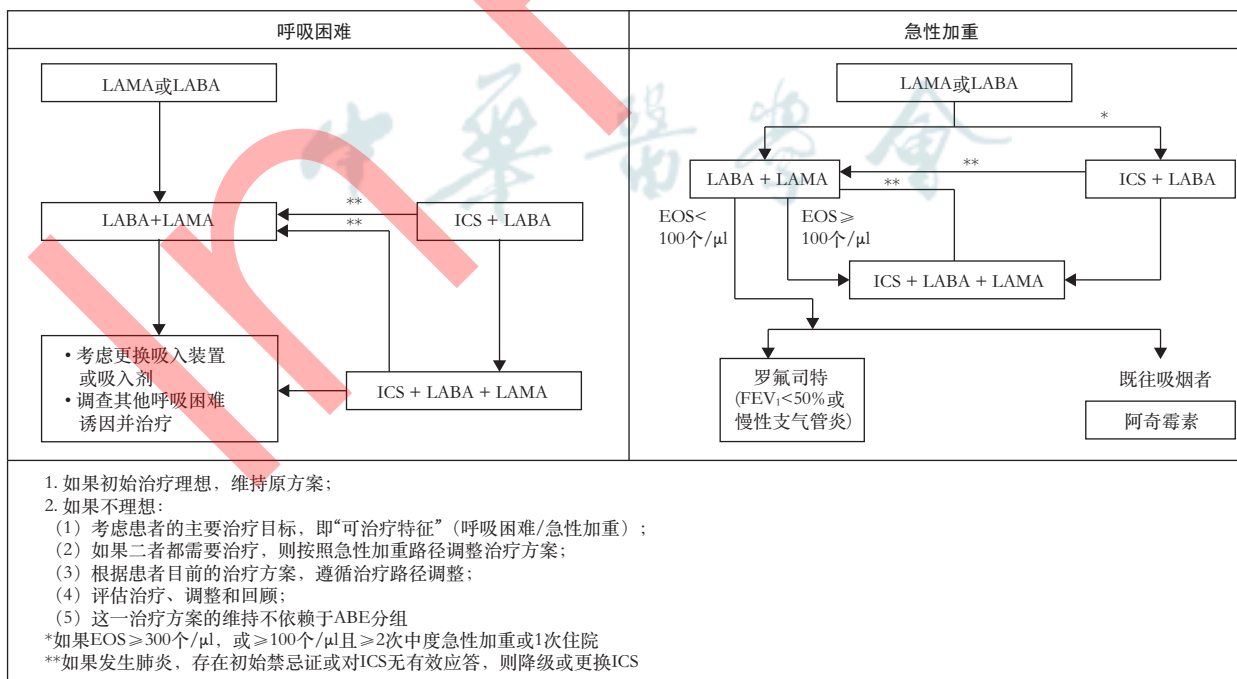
呼吸困难

LAMA或LABA

LABA+LAMA

**
**

ICS + LABA

• 考虑更换吸入装置或吸入剂
• 调查其他呼吸困难诱因并治疗

ICS + LABA + LAMA

急性加重

LAMA或LABA

*

**

LABA + LAMA

ICS + LABA

**

EOS< 100个/μl

EOS⩾ 100个/μl

ICS + LABA + LAMA

罗氟司特 (FEV$_1$<50%或慢性支气管炎)

既往吸烟者

阿奇霉素

1. 如果初始治疗理想，维持原方案；
2. 如果不理想：
（1）考虑患者的主要治疗目标，即"可治疗特征"（呼吸困难/急性加重）；
（2）如果二者都需要治疗，则按照急性加重路径调整治疗方案；
（3）根据患者目前的治疗方案，遵循治疗路径调整；
（4）评估治疗、调整和回顾；
（5）这一治疗方案的维持不依赖于ABE分组
*如果EOS⩾300个/μl，或⩾100个/μl且⩾2次中度急性加重或1次住院
**如果发生肺炎，存在初始禁忌证或对ICS无有效应答，则降级或更换ICS